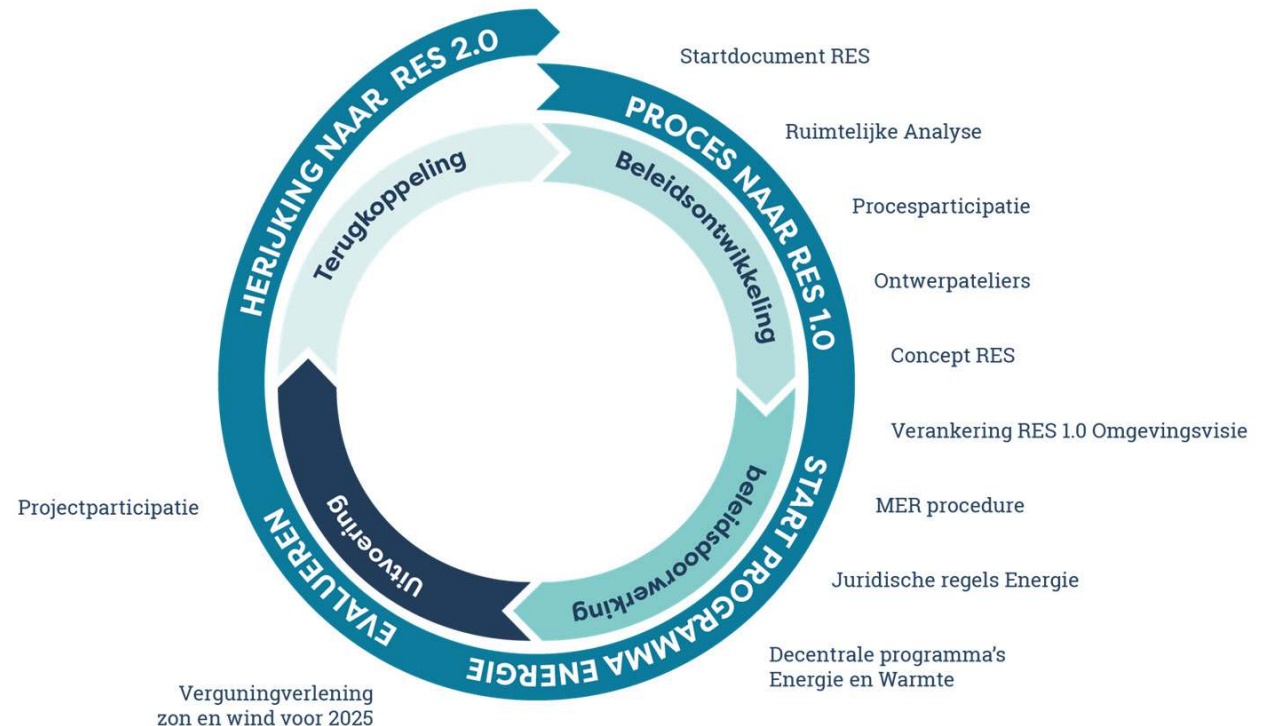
HERIJKING NAAR RES 2.0

PROCES NAAR RES 1.0

START PROGRAMMA ENERGIE

EVALUEREN

Terugkoppeling

Beleidsontwikkeling

beleidsdoorwerking

Uitvoering

Startdocument RES

Ruimtelijke Analyse

Procesparticipatie

Ontwerpateliers

Concept RES

Verankering RES 1.0 Omgevingsvisie

MER procedure

Juridische regels Energie

Decentrale programma's Energie en Warmte

Verguningverlening zon en wind voor 2025

Projectparticipatie